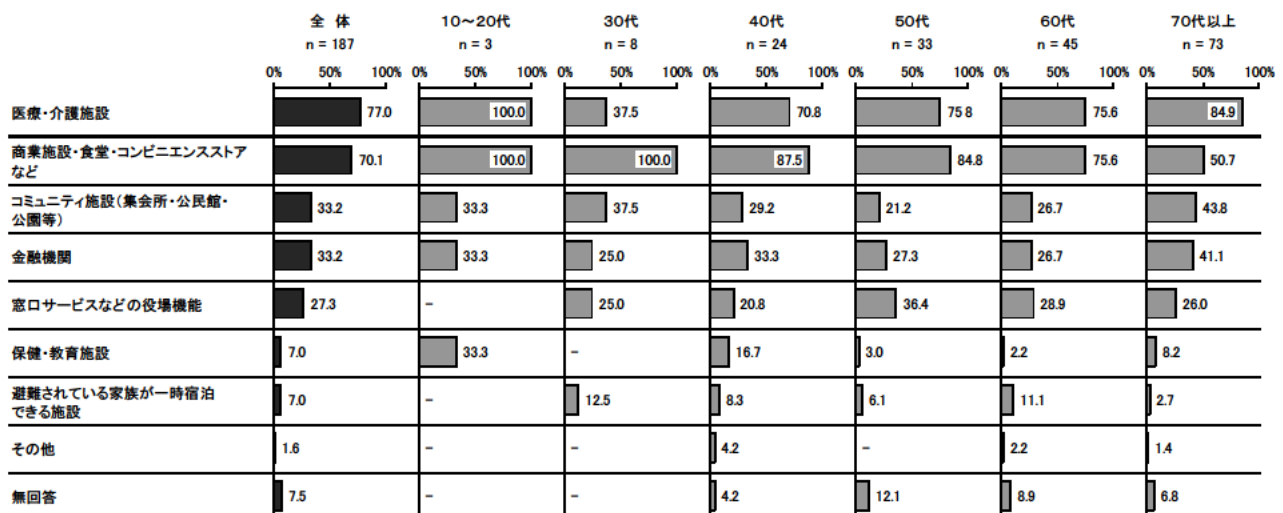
| | 全 体 n = 187 | 10～20代 n = 3 | 30代 n = 8 | 40代 n = 24 | 50代 n = 33 | 60代 n = 45 | 70代以上 n = 73 |
|---|---|---|---|---|---|---|---|
| | 0% 50% 100% | 0% 50% 100% | 0% 50% 100% | 0% 50% 100% | 0% 50% 100% | 0% 50% 100% | 0% 50% 100% |
| 医療・介護施設 | 77.0 | 100.0 | 37.5 | 70.8 | 75.8 | 75.6 | 84.9 |
| 商業施設・食堂・コンビニエンスストアなど | 70.1 | 100.0 | 100.0 | 87.5 | 84.8 | 75.6 | 50.7 |
| コミュニティ施設（集会所・公民館・公園等） | 33.2 | 33.3 | 37.5 | 29.2 | 21.2 | 26.7 | 43.8 |
| 金融機関 | 33.2 | 33.3 | 25.0 | 33.3 | 27.3 | 26.7 | 41.1 |
| 窓口サービスなどの役場機能 | 27.3 | – | 25.0 | 20.8 | 36.4 | 28.9 | 26.0 |
| 保健・教育施設 | 7.0 | 33.3 | – | 16.7 | 3.0 | 2.2 | 8.2 |
| 避難されている家族が一時宿泊できる施設 | 7.0 | – | 12.5 | 8.3 | 6.1 | 11.1 | 2.7 |
| その他 | 1.6 | – | – | 4.2 | – | 2.2 | 1.4 |
| 無回答 | 7.5 | – | – | 4.2 | 12.1 | 8.9 | 6.8 |